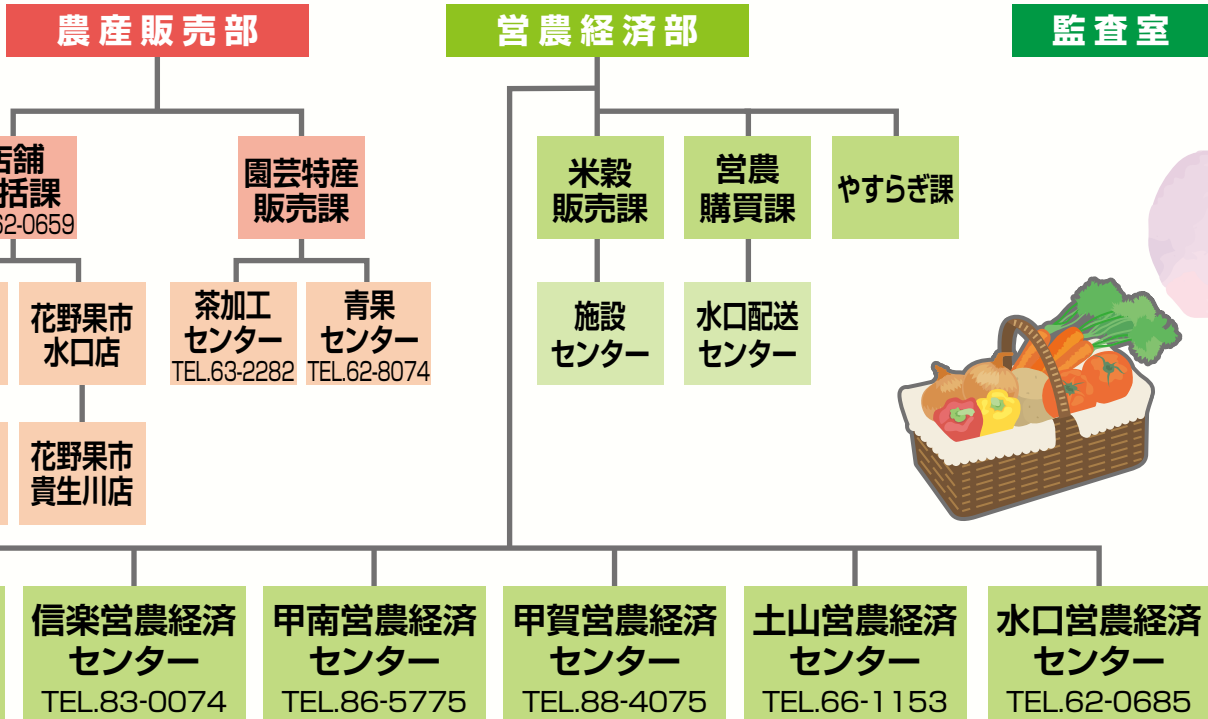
農産販売部

営農経済部

監査室

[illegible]舗
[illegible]括課
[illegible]2-0659

園芸特産
販売課

花野果市
水口店

花野果市
貴生川店

茶加工
センター
TEL.63-2282

青果
センター
TEL.62-8074

米穀
販売課

営農
購買課

やすらぎ課

施設
センター

水口配送
センター

信楽営農経済
センター
TEL.83-0074

甲南営農経済
センター
TEL.86-5775

甲賀営農経済
センター
TEL.88-4075

土山営農経済
センター
TEL.66-1153

水口営農経済
センター
TEL.62-0685